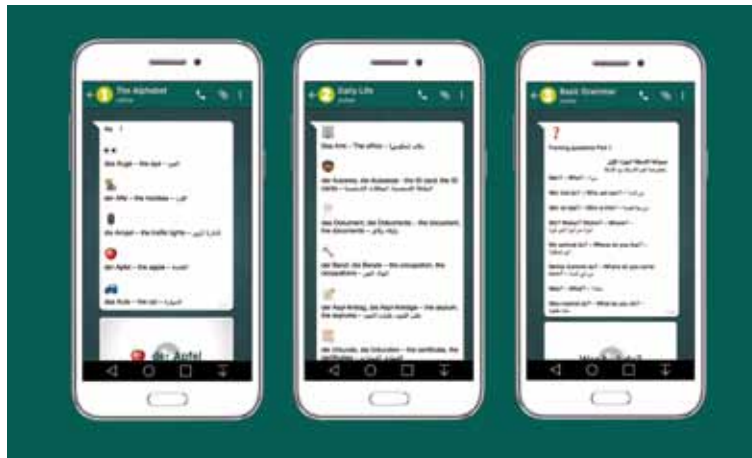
1 The Alphabet
online

Aa

das Auge – the eye – العين

der Affe – the monkey – القرد

die Ampel – the traffic lights – إشارة المرور

der Apfel – the apple – التفاحة

das Auto – the car – السيارة

der Apfel

2 Daily Life
online

Das Amt – The office – مكتب

der Ausweis, die Ausweise – the ID card, the ID cards – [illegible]

das Dokument, die Dokumente – the document, the documents – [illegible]

der Beruf, die Berufe – the occupation, the occupations – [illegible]

der Asyl-Antrag, die Asyl-Anträge – the asylum, the asylums – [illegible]

die Urkunde, die Urkunden – the certificate, the certificates – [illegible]

3 Basic Grammar
online

?

Forming questions Part 1

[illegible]

Wer? – Who? – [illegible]

Wer bist du? – Who are you? – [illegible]

Wer ist das? – Who is this? – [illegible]

Wo? Woher? Wohin? – Where? – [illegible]

Wo wohnst du? – Where do you live? – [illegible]

Woher kommst du? – Where do you come from? – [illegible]

Was? – What? – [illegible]

Was machst du? – What do you do? – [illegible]